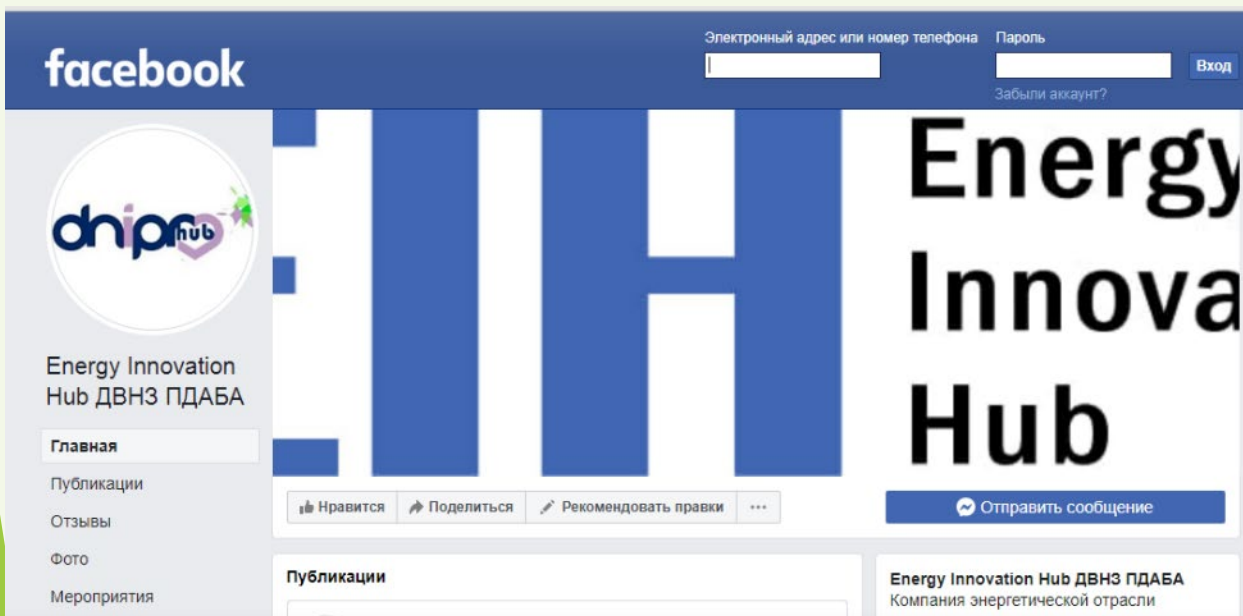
facebook

Электронный адрес или номер телефона
Пароль
Вход
Забыли аккаунт?

dnipro hub

Energy Innovation Hub ДВНЗ ПДАБА

Главная
Публикации
Отзывы
Фото
Мероприятия

Energy Innova Hub

Нравится
Поделиться
Рекомендовать правки
...
Отправить сообщение

Публикации

Energy Innovation Hub ДВНЗ ПДАБА
Компания энергетической отрасли